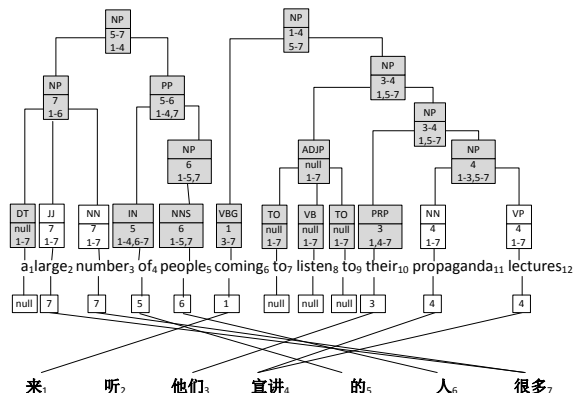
NP
5-7
1-4

NP
1-4
5-7

NP
7
1-6

PP
5-6
1-4,7

NP
3-4
1,5-7

NP
3-4
1,5-7

NP
6
1-5,7

ADJP
null
1-7

NP
4
1-3,5-7

DT
null
1-7

JJ
7
1-7

NN
7
1-7

IN
5
1-4,6-7

NNS
6
1-5,7

VBG
1
3-7

TO
null
1-7

VB
null
1-7

TO
null
1-7

PRP
3
1,4-7

NN
4
1-7

VP
4
1-7

$a_1$ $large_2$ $number_3$ $of_4$ $people_5$ $coming_6$ $to_7$ $listen_8$ $to_9$ $their_{10}$ $propaganda_{11}$ $lectures_{12}$

null 7 7 5 6 1 null null null 3 4 4

$来_1$ $听_2$ $他们_3$ $宣讲_4$ $的_5$ $人_6$ $很多_7$